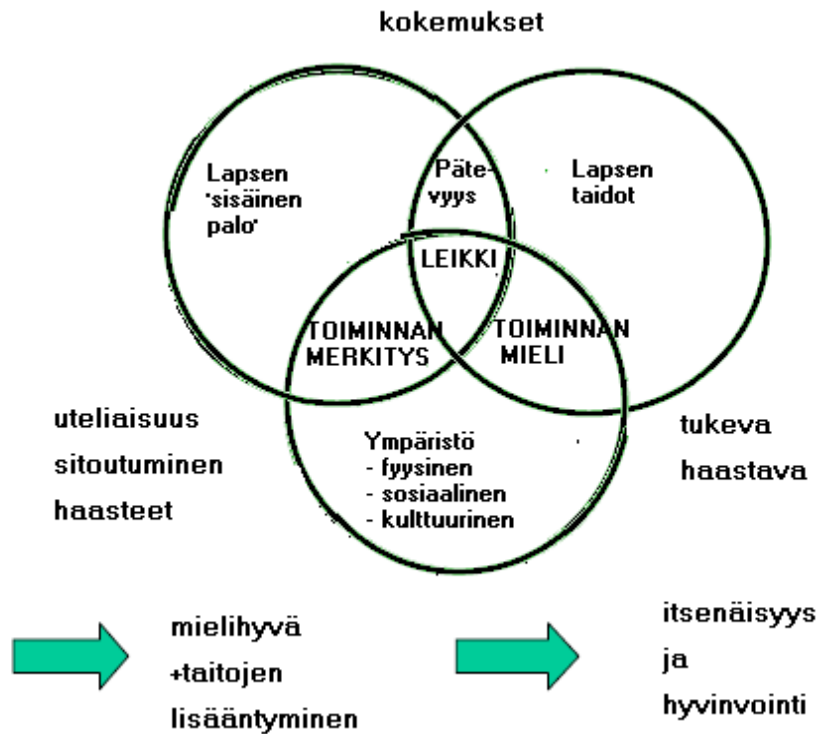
kokemukset

Lapsen 'sisäinen palo'

Päte-vyys

Lapsen taidot

LEIKKI

TOIMINNAN MERKITYS

TOIMINNAN MIELI

uteliaisuus
sitoutuminen
haasteet

Ympäristö
- fyysinen
- sosiaalinen
- kulttuurinen

tukeva
haastava

mielihyvä
+taitojen
lisääntyminen

itsenäisyys
ja
hyvinvointi